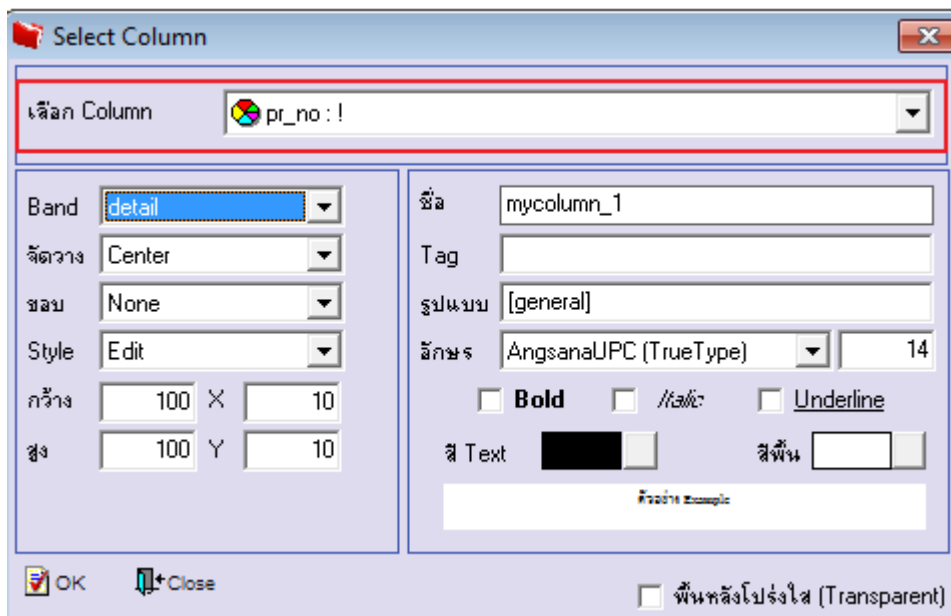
Select Column

เลือก Column
pr_no : !

Band
detail
จัดวาง
Center
ขอบ
None
Style
Edit
กว้าง
100
X
10
สูง
100
Y
10

ชื่อ
mycolumn_1
Tag
รูปแบบ
[general]
อักษร
AngsanaUPC (TrueType)
14
Bold
Italic
Underline
สี Text
สีพื้น
ตัวอย่าง Example

OK
Close
พื้นหลังโปร่งใส (Transparent)